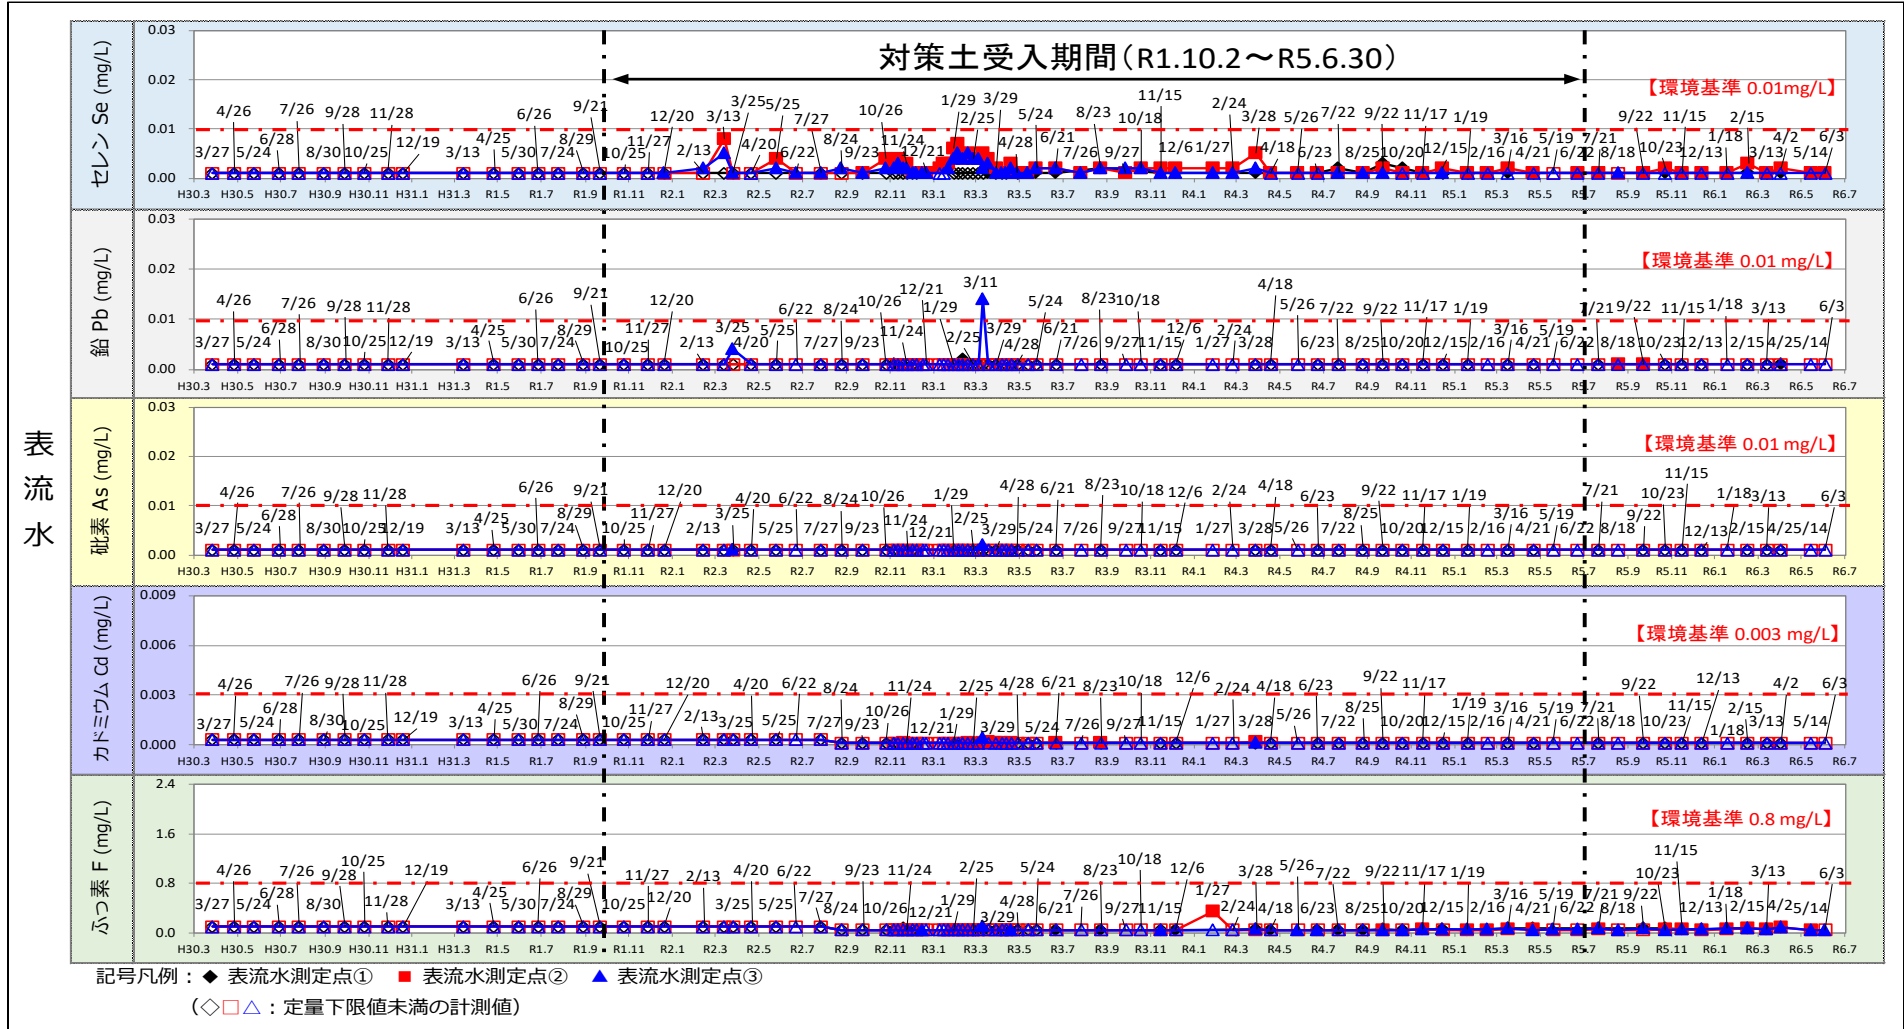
表流水

対策土受入期間（R1.10.2〜R5.6.30）

セレン Se (mg/L)
0.03
0.02
0.01
0.00
【環境基準 0.01mg/L】
H30.3 H30.5 H30.7 H30.9 H30.11 H31.1 H31.3 R1.5 R1.7 R1.9 R1.11 R2.1 R2.3 R2.5 R2.7 R2.9 R2.11 R3.1 R3.3 R3.5 R3.7 R3.9 R3.11 R4.1 R4.3 R4.5 R4.7 R4.9 R4.11 R5.1 R5.3 R5.5 R5.7 R5.9 R5.11 R6.1 R6.3 R6.5 R6.7

鉛 Pb (mg/L)
0.03
0.02
0.01
0.00
【環境基準 0.01 mg/L】
H30.3 H30.5 H30.7 H30.9 H30.11 H31.1 H31.3 R1.5 R1.7 R1.9 R1.11 R2.1 R2.3 R2.5 R2.7 R2.9 R2.11 R3.1 R3.3 R3.5 R3.7 R3.9 R3.11 R4.1 R4.3 R4.5 R4.7 R4.9 R4.11 R5.1 R5.3 R5.5 R5.7 R5.9 R5.11 R6.1 R6.3 R6.5 R6.7

砒素 As (mg/L)
0.03
0.02
0.01
0.00
【環境基準 0.01 mg/L】
H30.3 H30.5 H30.7 H30.9 H30.11 H31.1 H31.3 R1.5 R1.7 R1.9 R1.11 R2.1 R2.3 R2.5 R2.7 R2.9 R2.11 R3.1 R3.3 R3.5 R3.7 R3.9 R3.11 R4.1 R4.3 R4.5 R4.7 R4.9 R4.11 R5.1 R5.3 R5.5 R5.7 R5.9 R5.11 R6.1 R6.3 R6.5 R6.7

カドミウム Cd (mg/L)
0.009
0.006
0.003
0.000
【環境基準 0.003 mg/L】
H30.3 H30.5 H30.7 H30.9 H30.11 H31.1 H31.3 R1.5 R1.7 R1.9 R1.11 R2.1 R2.3 R2.5 R2.7 R2.9 R2.11 R3.1 R3.3 R3.5 R3.7 R3.9 R3.11 R4.1 R4.3 R4.5 R4.7 R4.9 R4.11 R5.1 R5.3 R5.5 R5.7 R5.9 R5.11 R6.1 R6.3 R6.5 R6.7

ふっ素 F (mg/L)
2.4
1.6
0.8
0.0
【環境基準 0.8 mg/L】
H30.3 H30.5 H30.7 H30.9 H30.11 H31.1 H31.3 R1.5 R1.7 R1.9 R1.11 R2.1 R2.3 R2.5 R2.7 R2.9 R2.11 R3.1 R3.3 R3.5 R3.7 R3.9 R3.11 R4.1 R4.3 R4.5 R4.7 R4.9 R4.11 R5.1 R5.3 R5.5 R5.7 R5.9 R5.11 R6.1 R6.3 R6.5 R6.7

記号凡例：◆ 表流水測定点① ■ 表流水測定点② ▲ 表流水測定点③
（◇□△：定量下限値未満の計測値）